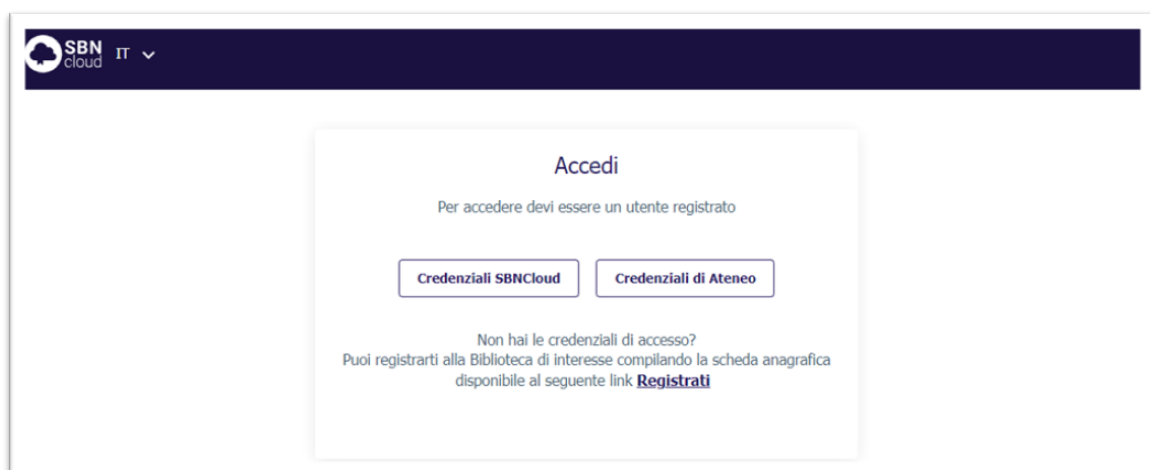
SBN cloud IT

Accedi

Per accedere devi essere un utente registrato

Credenziali SBNCloud

Credenziali di Ateneo

Non hai le credenziali di accesso?
Puoi registrarti alla Biblioteca di interesse compilando la scheda anagrafica disponibile al seguente link **Registrati**